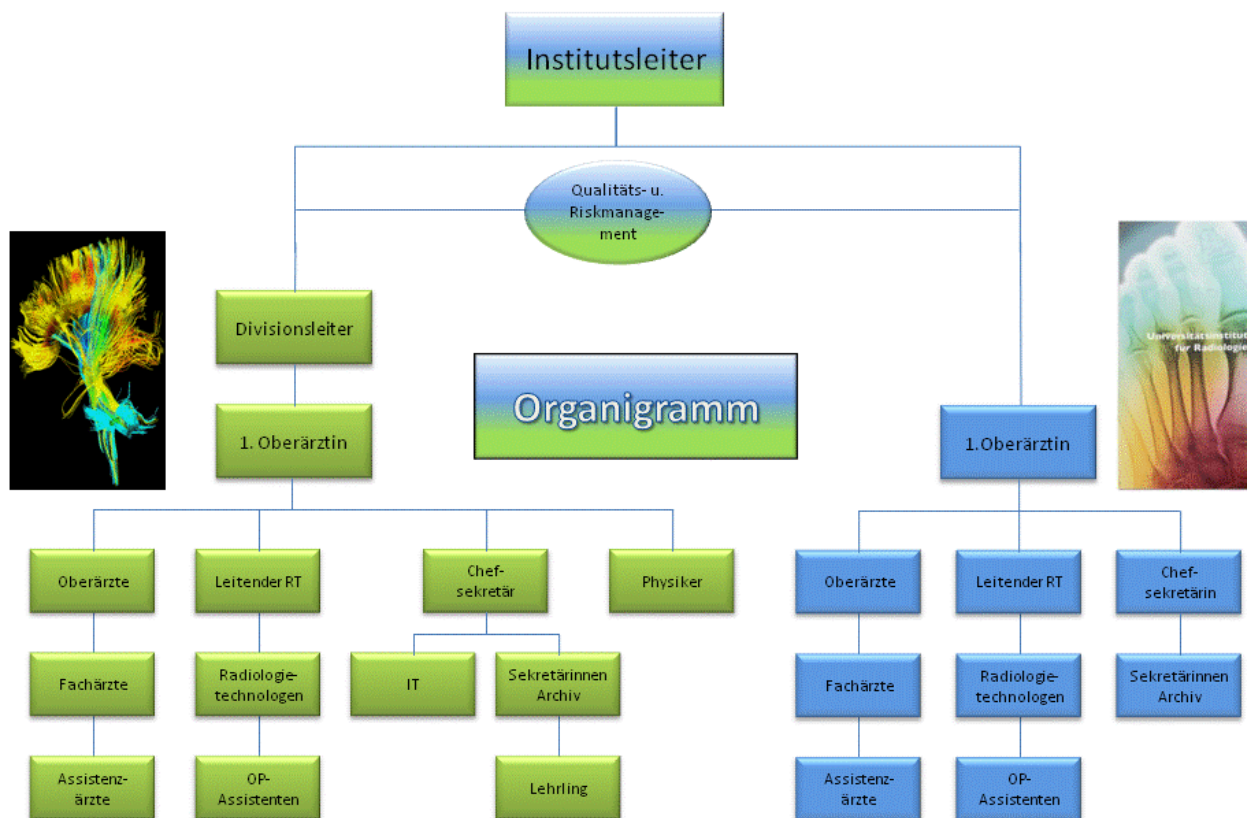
Institutsleiter

Qualitäts- u. Riskmanagement

Divisionsleiter

Organigramm

1. Oberärztin

1.Oberärztin

Universitätsinstitut für Radiologie

Oberärzte

Leitender RT

Chefsekretär

Physiker

Oberärzte

Leitender RT

Chefsekretärin

Fachärzte

Radiologietechnologen

IT

Sekretärinnen Archiv

Fachärzte

Radiologietechnologen

Sekretärinnen Archiv

Assistenzärzte

OP-Assistenten

Lehrling

Assistenzärzte

OP-Assistenten